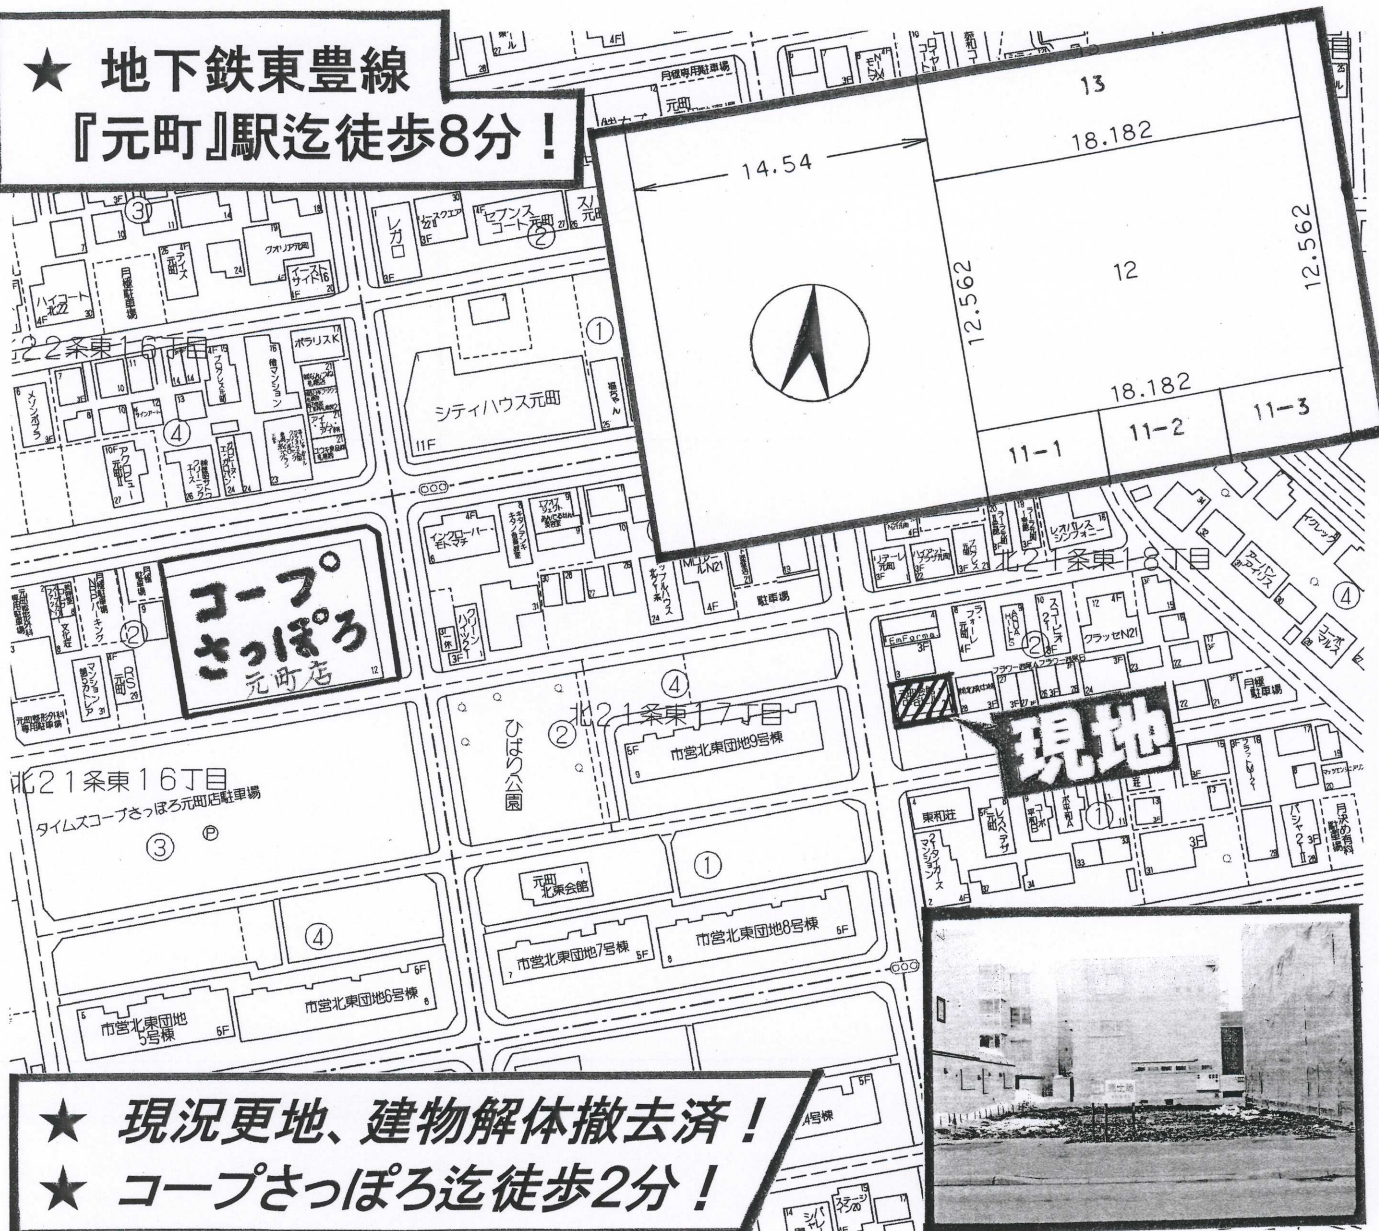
★ 地下鉄東豊線
『元町』駅迄徒歩8分！

13
14.54
18.182
12.562
12
12.562
18.182
11−1
11−2
11−3

レガロ
セブンスコート元町
②
③
クオリア元町
イーストサイド16
ハイコート北22
月極駐車場
北22条東16丁目
ポラリスK
シティハウス元町
①
④
11F
インクローバーモトマチ
MUローレルN21
駐車場
レオパレスシンフォニー
北21条東18丁目
クラッセN21
月極駐車場
④
コープさっぽろ
元町店
②
④
北21条東17丁目
ひばり公園
②
市営北東団地9号棟
5F
現地
東和荘
①
3F
北21条東16丁目
タイムズコープさっぽろ元町店駐車場
③
①
元町北東会館
④
市営北東団地7号棟
5F
市営北東団地8号棟
5F
市営北東団地6号棟
6F
市営北東団地5号棟
5F

★ 現況更地、建物解体撤去済！
★ コープさっぽろ迄徒歩2分！